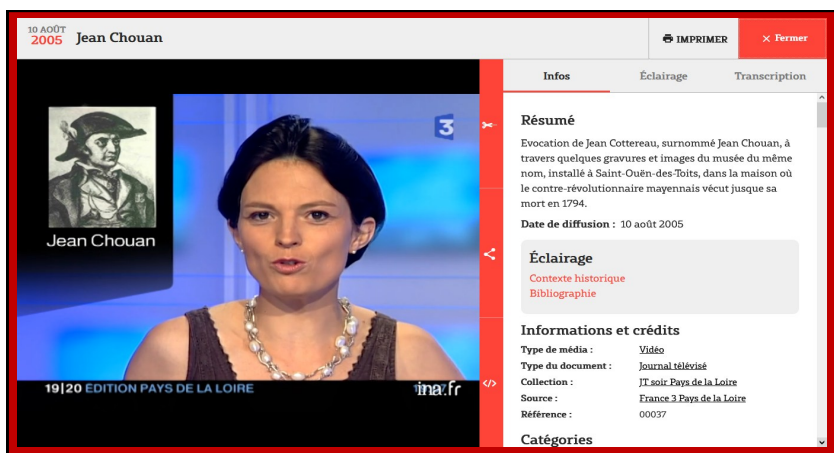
10 AOÛT 2005 Jean Chouan

IMPRIMER

× Fermer

Jean Chouan

3

19|20 EDITION PAYS DE LA LOIRE

ina.fr

Infos

Éclairage

Transcription

Résumé

Evocation de Jean Cottereau, surnommé Jean Chouan, à travers quelques gravures et images du musée du même nom, installé à Saint-Ouën-des-Toits, dans la maison où le contre-révolutionnaire mayennais vécut jusque sa mort en 1794.

Date de diffusion : 10 août 2005

Éclairage

Contexte historique

Bibliographie

Informations et crédits

| | |
|---|---|
| Type de média : | Vidéo |
| Type du document : | Journal télévisé |
| Collection : | JT soir Pays de la Loire |
| Source : | France 3 Pays de la Loire |
| Référence : | 00037 |

Catégories